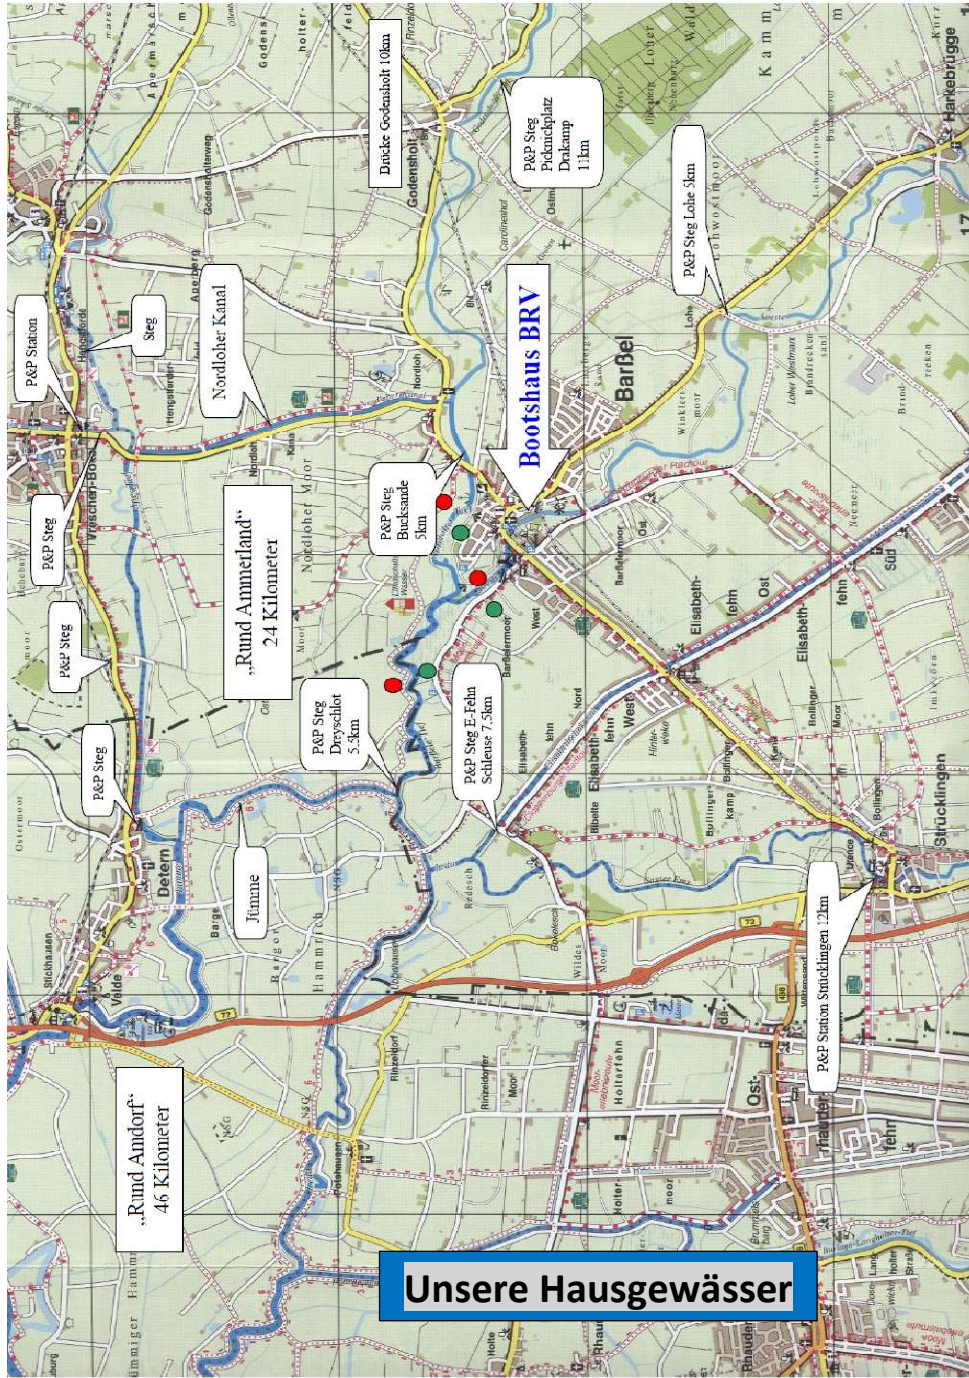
Unsere Hausgewässer

„Rund Andorf“
46 Kilometer

„Rund Ammerland“
24 Kilometer

Bootshaus BRV

Brücke Godensholt 10km

P&P Steg
Picknickplatz
Drakamp
11km

P&P Steg Lohe 5km

Nordloher Kanal

Steg

P&P Station

P&P Steg

P&P Steg

P&P Steg

P&P Steg
Bucksande
5km

P&P Steg
Dreyschlot
5,5km

P&P Steg E-Fehn
Schleuse 7,5km

Jümme

P&P Station Strücklingen 12km

Barßel

Godensholt

Detern

Strücklingen

Harkebrügge

Nordloher Moor

Elisabeth-fehn

Ost

West

Nord

Süd

Barßelermoor

Ostermoor

Stickhausen

Velde

Hammrich

Barge

Rhauderfehn

Holte

Ostrhauderfehn

Bollingen

Lohe

Kamm

Apen

Vreschen-Bokel

Nordloh

72

438